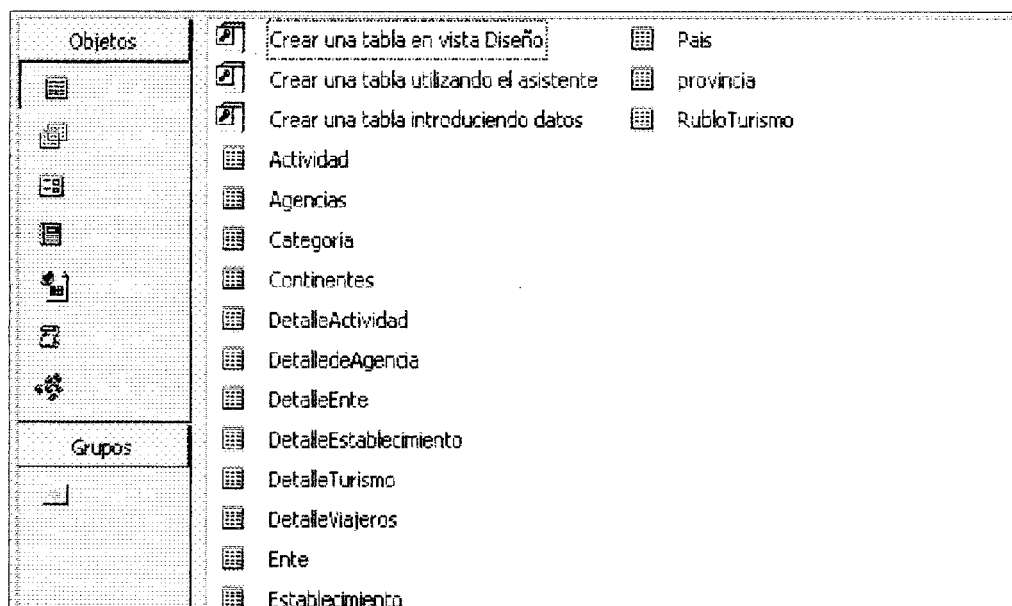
Objetos

Grupos

Crear una tabla en vista Diseño
Crear una tabla utilizando el asistente
Crear una tabla introduciendo datos
Actividad
Agencias
Categoria
Continentes
DetalleActividad
DetalledeAgencia
DetalleEnte
DetalleEstablecimiento
DetalleTurismo
DetalleViajeros
Ente
Establecimiento

Pais
provincia
RubloTurismo